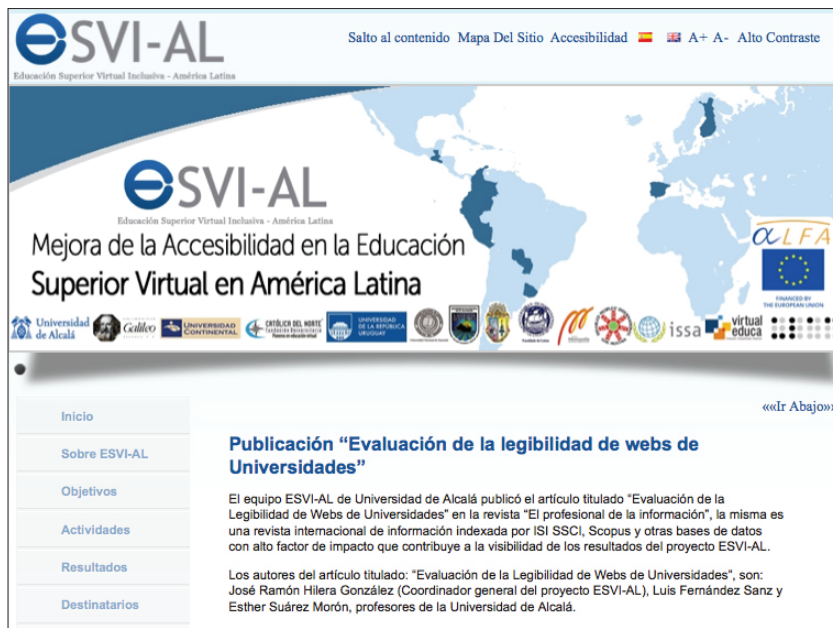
ESVI-AL
Educación Superior Virtual Inclusiva - América Latina

Salto al contenido Mapa Del Sitio Accesibilidad A+ A- Alto Contraste

ESVI-AL
Educación Superior Virtual Inclusiva - América Latina
Mejora de la Accesibilidad en la Educación Superior Virtual en América Latina

ALFA
FINANCED BY THE EUROPEAN UNION

Universidad de Alcalá Galileo Universidad Continental Católica del Norte Universidad de la República Uruguay issa virtual educa

Inicio
Sobre ESVI-AL
Objetivos
Actividades
Resultados
Destinatarios

««Ir Abajo»»

Publicación "Evaluación de la legibilidad de webs de Universidades"

El equipo ESVI-AL de Universidad de Alcalá publicó el artículo titulado "Evaluación de la Legibilidad de Webs de Universidades" en la revista "El profesional de la información", la misma es una revista internacional de información indexada por ISI SSCI, Scopus y otras bases de datos con alto factor de impacto que contribuye a la visibilidad de los resultados del proyecto ESVI-AL.

Los autores del artículo titulado: "Evaluación de la Legibilidad de Webs de Universidades", son: José Ramón Hilera González (Coordinador general del proyecto ESVI-AL), Luis Fernández Sanz y Esther Suárez Morón, profesores de la Universidad de Alcalá.